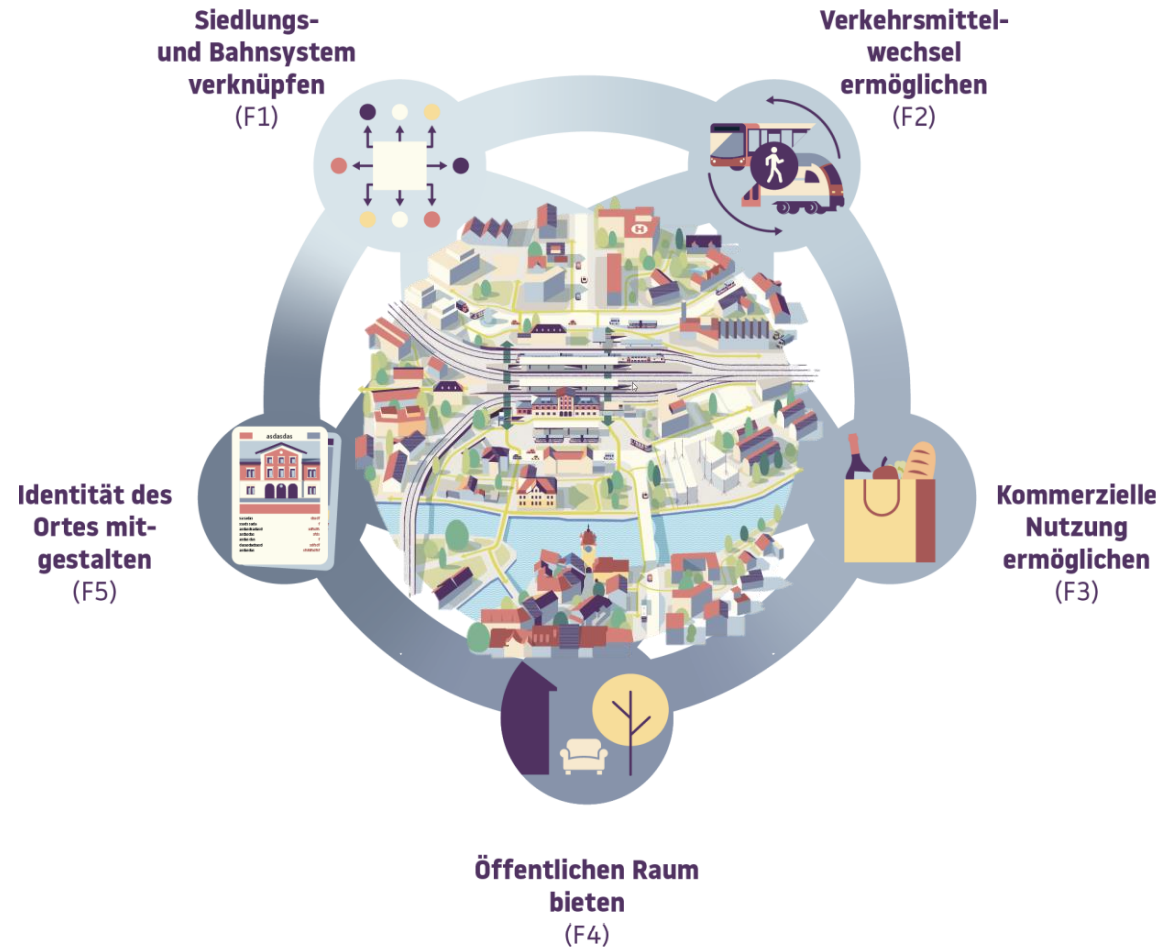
Siedlungs- und Bahnsystem verknüpfen
(F1)

Verkehrsmittel-wechsel ermöglichen
(F2)

asdasdas

Identität des Ortes mitgestalten
(F5)

Kommerzielle Nutzung ermöglichen
(F3)

Öffentlichen Raum bieten
(F4)